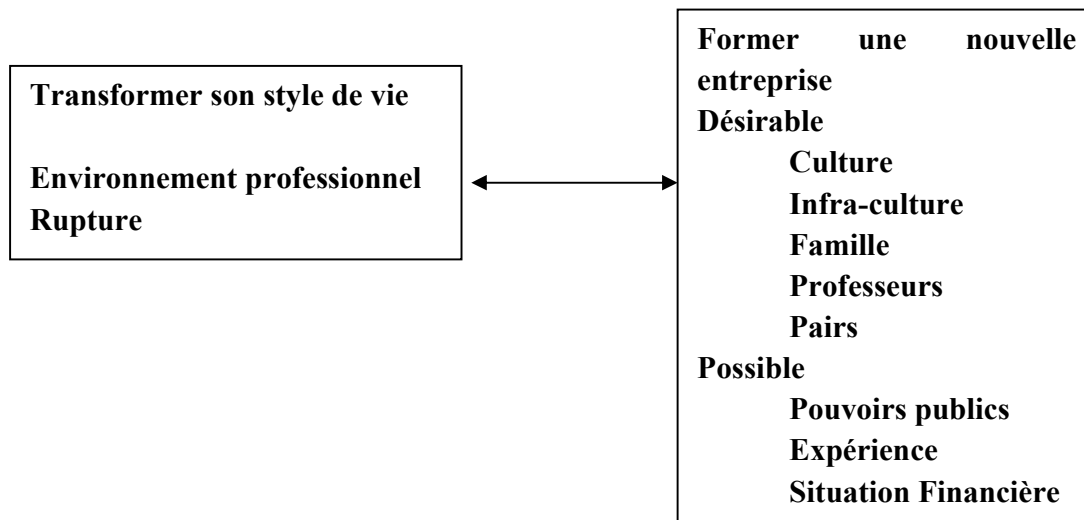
Transformer son style de vie

Environnement professionnel
Rupture

Former une nouvelle entreprise
Désirable
Culture
Infra-culture
Famille
Professeurs
Pairs
Possible
Pouvoirs publics
Expérience
Situation Financière